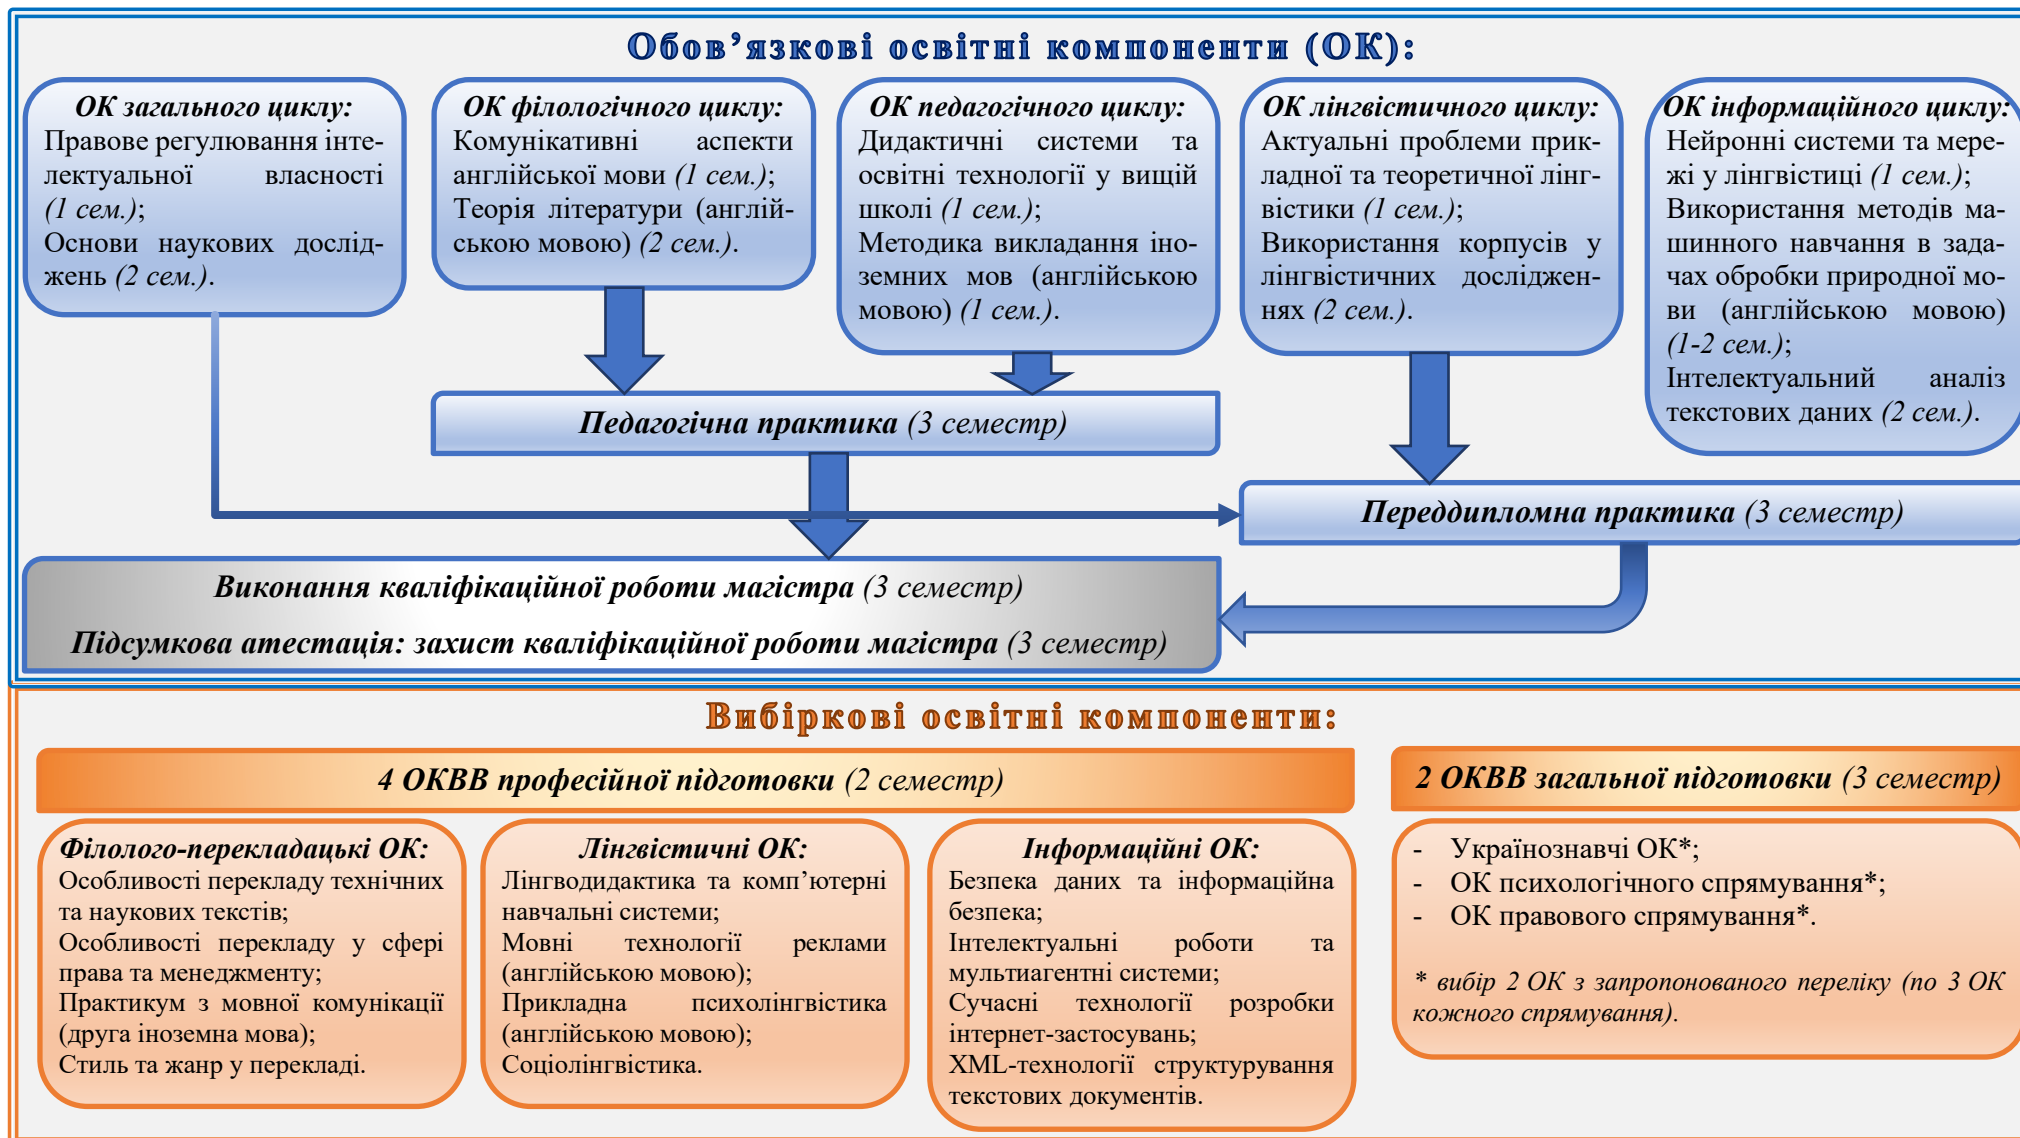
Обов'язкові освітні компоненти (ОК):

ОК загального циклу:
Правове регулювання інтелектуальної власності (1 сем.);
Основи наукових досліджень (2 сем.).

ОК філологічного циклу:
Комунікативні аспекти англійської мови (1 сем.);
Теорія літератури (англійською мовою) (2 сем.).

ОК педагогічного циклу:
Дидактичні системи та освітні технології у вищій школі (1 сем.);
Методика викладання іноземних мов (англійською мовою) (1 сем.).

ОК лінгвістичного циклу:
Актуальні проблеми прикладної та теоретичної лінгвістики (1 сем.);
Використання корпусів у лінгвістичних дослідженнях (2 сем.).

ОК інформаційного циклу:
Нейронні системи та мережі у лінгвістиці (1 сем.);
Використання методів машинного навчання в задачах обробки природної мови (англійською мовою) (1-2 сем.);
Інтелектуальний аналіз текстових даних (2 сем.).

Педагогічна практика (3 семестр)

Переддипломна практика (3 семестр)

Виконання кваліфікаційної роботи магістра (3 семестр)

Підсумкова атестація: захист кваліфікаційної роботи магістра (3 семестр)

Вибіркові освітні компоненти:

4 ОКВВ професійної підготовки (2 семестр)

2 ОКВВ загальної підготовки (3 семестр)

Філолого-перекладацькі ОК:
Особливості перекладу технічних та наукових текстів;
Особливості перекладу у сфері права та менеджменту;
Практикум з мовної комунікації (друга іноземна мова);
Стиль та жанр у перекладі.

Лінгвістичні ОК:
Лінгводидактика та комп'ютерні навчальні системи;
Мовні технології реклами (англійською мовою);
Прикладна психолінгвістика (англійською мовою);
Соціолінгвістика.

Інформаційні ОК:
Безпека даних та інформаційна безпека;
Інтелектуальні роботи та мультиагентні системи;
Сучасні технології розробки інтернет-застосувань;
XML-технології структурування текстових документів.

- Українознавчі ОК*;
- ОК психологічного спрямування*;
- ОК правового спрямування*.

* вибір 2 ОК з запропонованого переліку (по 3 ОК кожного спрямування).